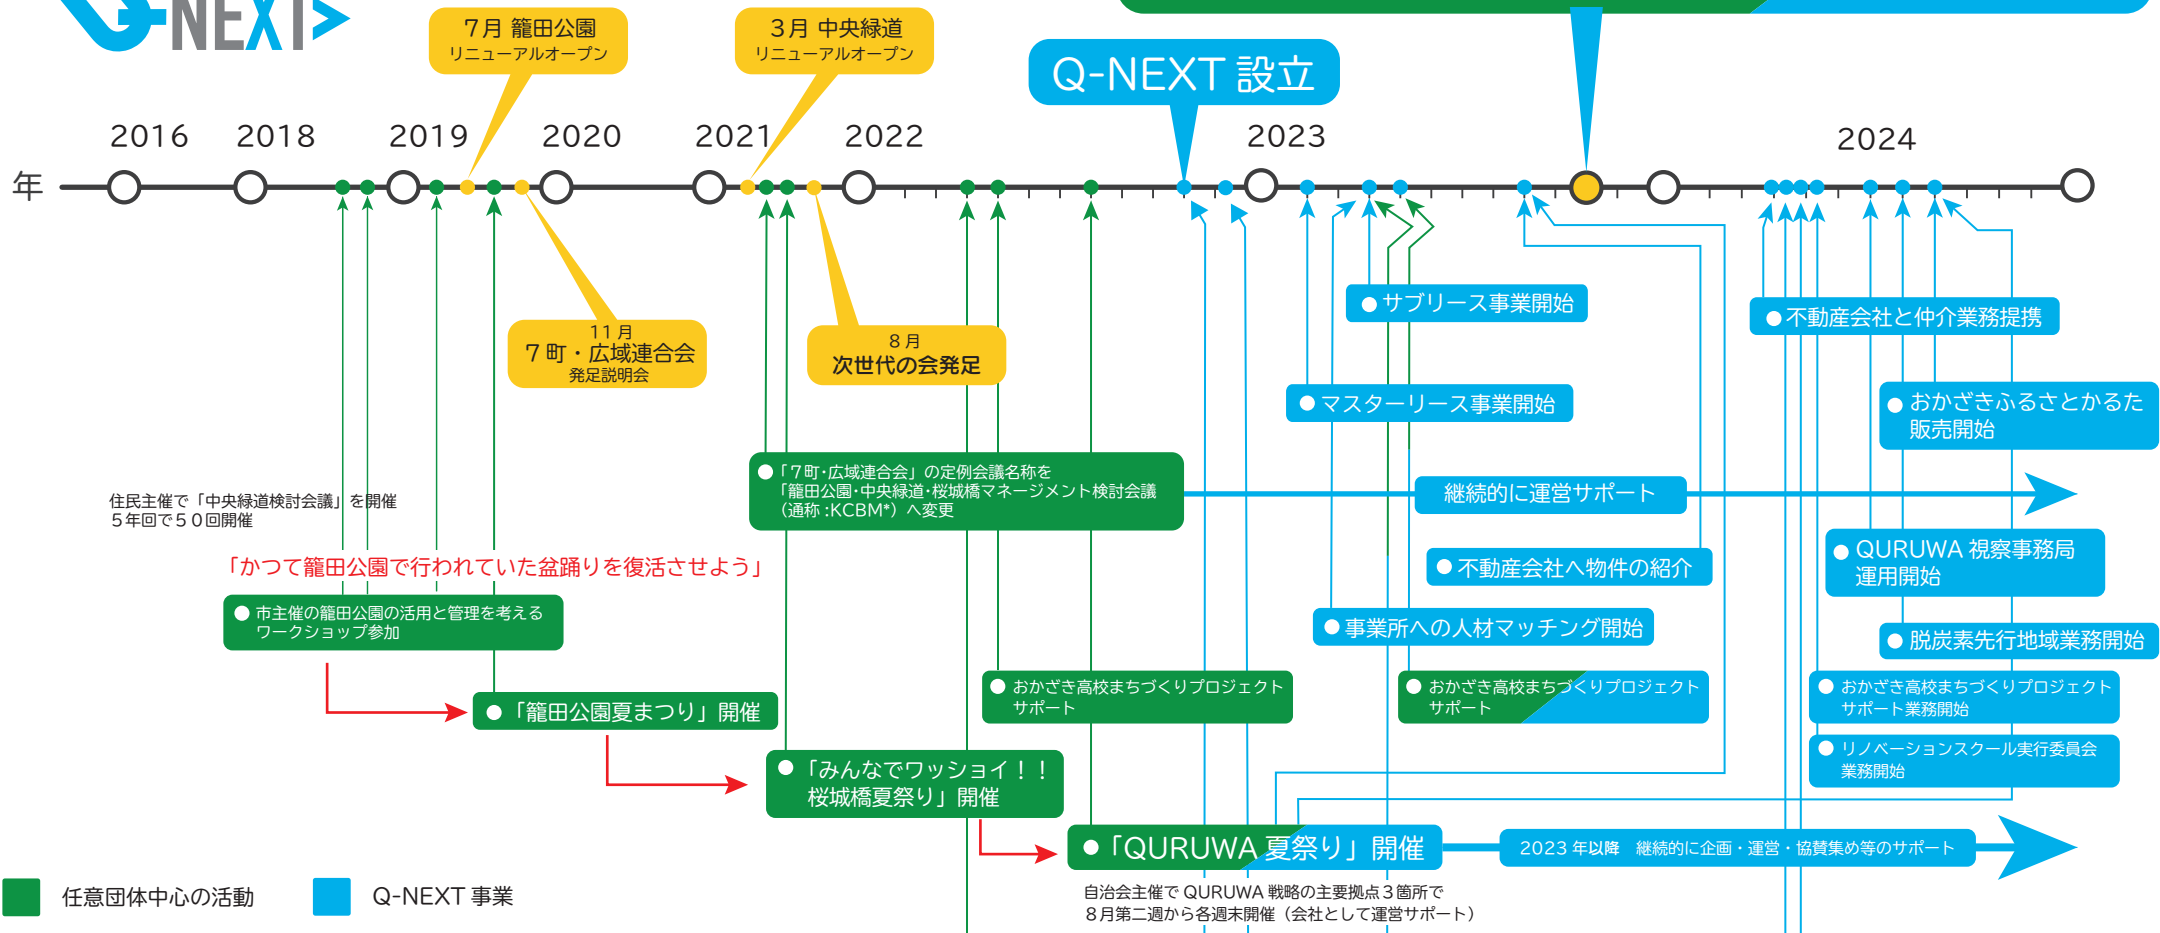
Q-NEXT

7月 籠田公園
リニューアルオープン

3月 中央緑道
リニューアルオープン

Q-NEXT 設立

2016 2018 2019 2020 2021 2022 2023 2024

年

11月
7町・広域連合会
発足説明会

8月
次世代の会発足

● サブリース事業開始

● 不動産会社と仲介業務提携

● マスターリース事業開始

● おかざきふるさとかるた
販売開始

●「7町･広域連合会」の定例会議名称を
「籠田公園･中央緑道･桜城橋マネージメント検討会議
（通称 :KCBM*）へ変更

継続的に運営サポート

住民主催で「中央緑道検討会議」を開催
5年回で50回開催

「かつて籠田公園で行われていた盆踊りを復活させよう」

● 不動産会社へ物件の紹介

● QURUWA 視察事務局
運用開始

● 市主催の籠田公園の活用と管理を考える
ワークショップ参加

● 事業所への人材マッチング開始

● 脱炭素先行地域業務開始

● おかざき高校まちづくりプロジェクト
サポート

● おかざき高校まちづくりプロジェクト
サポート

● おかざき高校まちづくりプロジェクト
サポート業務開始

●「籠田公園夏まつり」開催

● リノベーションスクール実行委員会
業務開始

●「みんなでワッショイ！！
桜城橋夏祭り」開催

●「QURUWA 夏祭り」開催

2023 年以降　継続的に企画・運営・協賛集め等のサポート

自治会主催で QURUWA 戦略の主要拠点3箇所で
8月第二週から各週末開催（会社として運営サポート）

任意団体中心の活動

Q-NEXT 事業